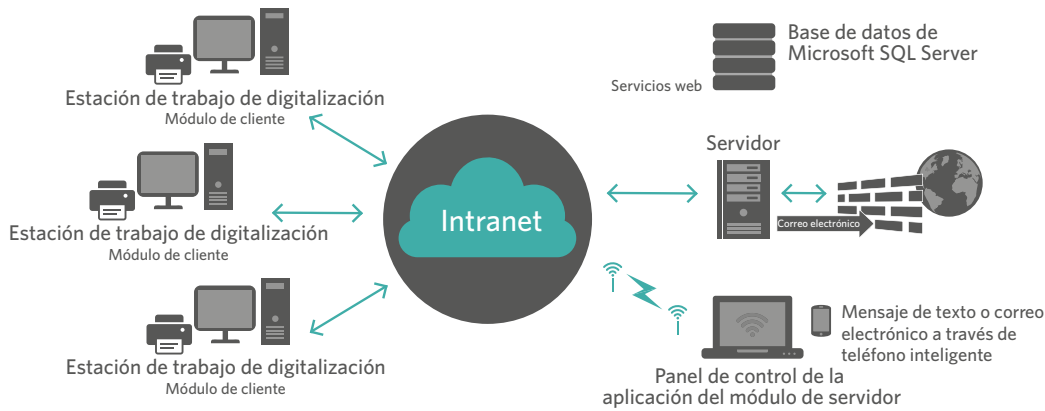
Base de datos de Microsoft SQL Server

Servicios web

Estación de trabajo de digitalización
Módulo de cliente

Servidor

Estación de trabajo de digitalización
Módulo de cliente

Intranet

Correo electrónico

Estación de trabajo de digitalización
Módulo de cliente

Mensaje de texto o correo electrónico a través de teléfono inteligente

Panel de control de la aplicación del módulo de servidor